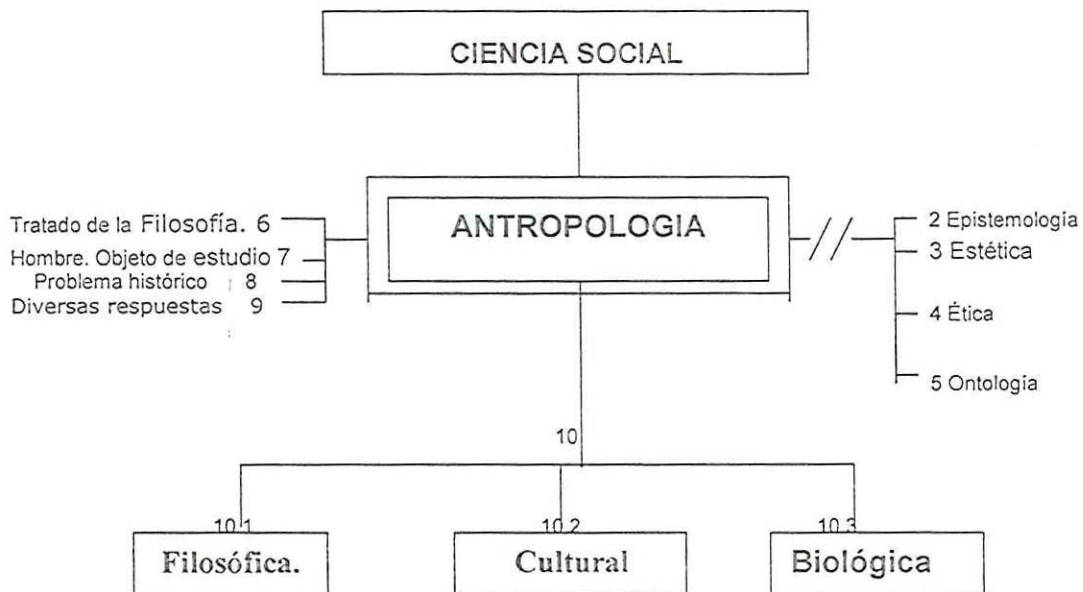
CIENCIA SOCIAL

Tratado de la Filosofía. 6
Hombre. Objeto de estudio 7
Problema histórico 8
Diversas respuestas 9

ANTROPOLOGIA

2 Epistemologia
3 Estética
4 Ética
5 Ontologia

10

10.1
Filosófica.

10.2
Cultural

10.3
Biológica